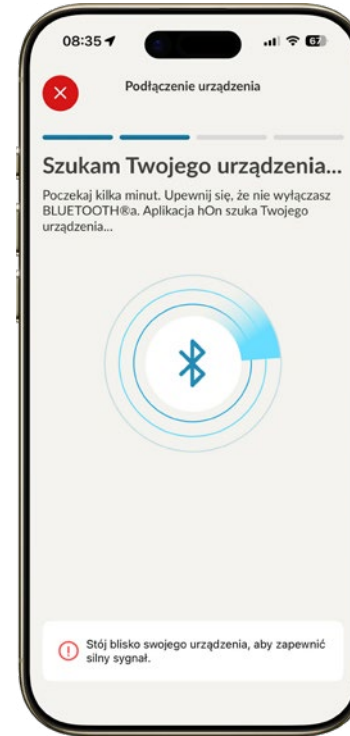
08:35

67

Podłączenie urządzenia

Szukam Twojego urządzenia...

Poczekaj kilka minut. Upewnij się, że nie wyłączasz BLUETOOTH®a. Aplikacja hOn szuka Twojego urządzenia...

Stój blisko swojego urządzenia, aby zapewnić silny sygnał.